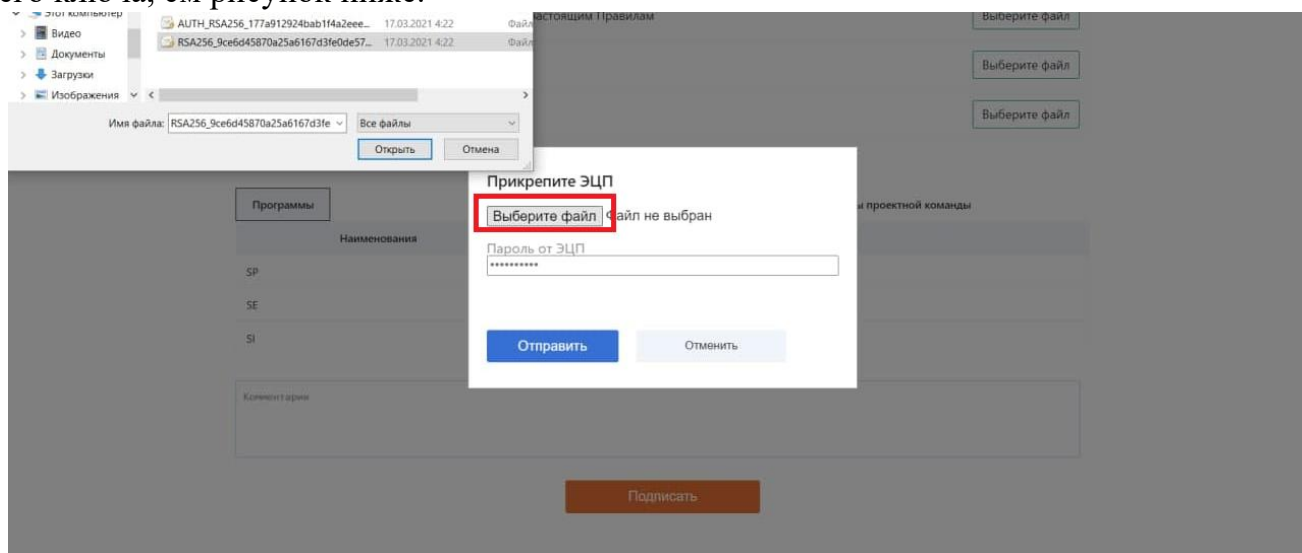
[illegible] ключа, см рисунок ниже.

Этот компьютер
Видео
Документы
Загрузки
Изображения

AUTH_RSA256_177a912924bab1f4a2eee... 17.03.2021 4:22 Файл
RSA256_9ce6d45870a25a6167d3fe0de57... 17.03.2021 4:22 Файл

Имя файла: RSA256_9ce6d45870a25a6167d3fe
Все файлы
Открыть
Отмена

настоящим Правилам
Выберите файл
Выберите файл
Выберите файл

Программы
Наименования
SP
SE
SI
ы проектной команды

Прикрепите ЭЦП
Выберите файл Файл не выбран
Пароль от ЭЦП
**********
Отправить
Отменить

Комментарии

Подписать